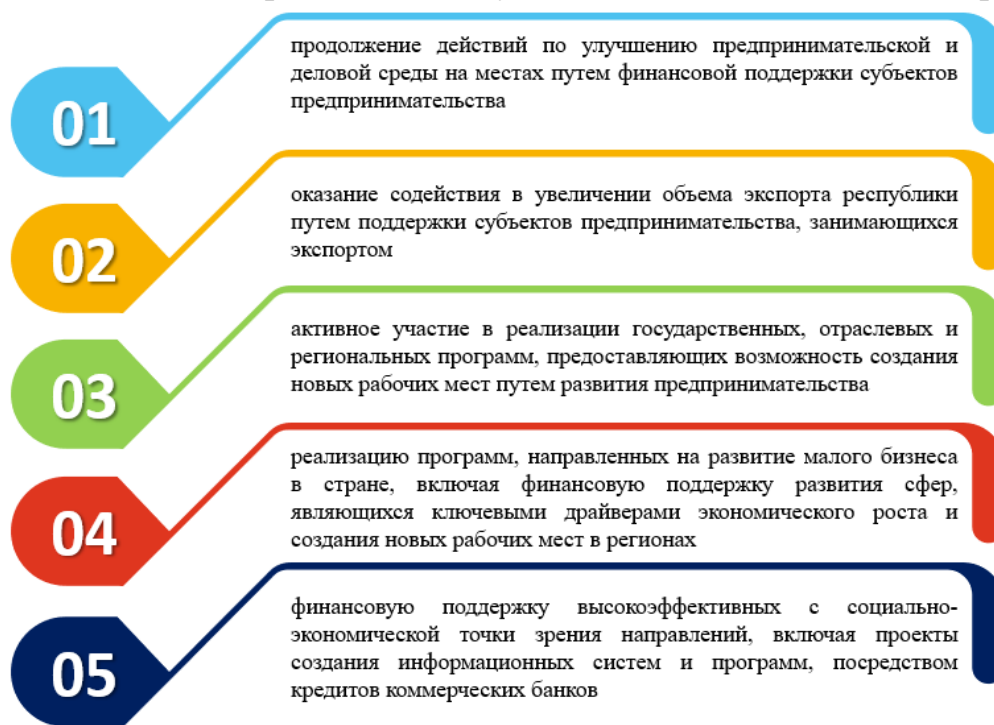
01

продолжение действий по улучшению предпринимательской и деловой среды на местах путем финансовой поддержки субъектов предпринимательства

02

оказание содействия в увеличении объема экспорта республики путем поддержки субъектов предпринимательства, занимающихся экспортом

03

активное участие в реализации государственных, отраслевых и региональных программ, предоставляющих возможность создания новых рабочих мест путем развития предпринимательства

04

реализацию программ, направленных на развитие малого бизнеса в стране, включая финансовую поддержку развития сфер, являющихся ключевыми драйверами экономического роста и создания новых рабочих мест в регионах

05

финансовую поддержку высокоэффективных с социально-экономической точки зрения направлений, включая проекты создания информационных систем и программ, посредством кредитов коммерческих банков